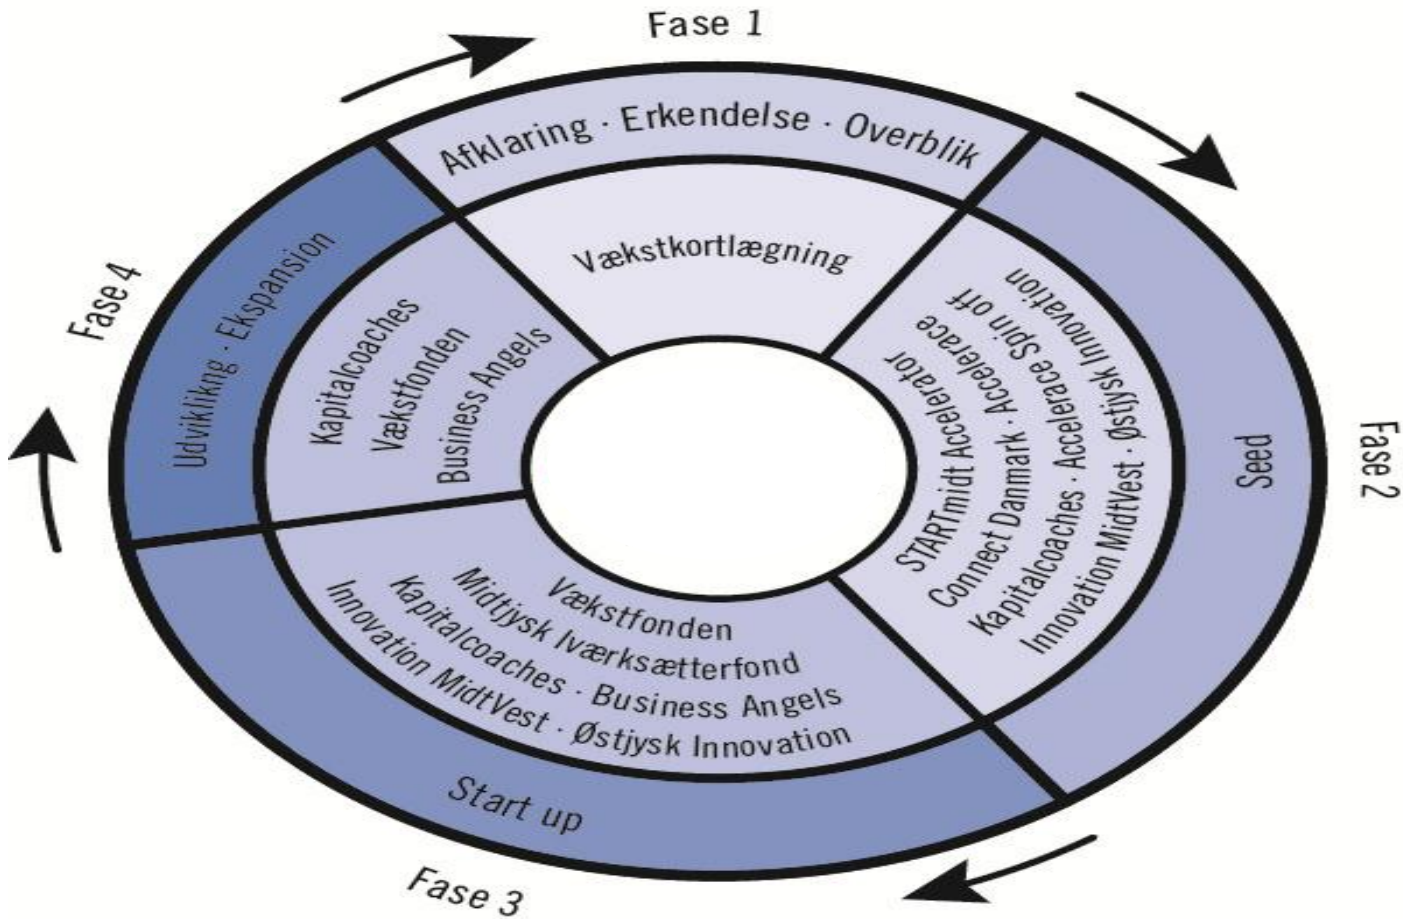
Fase 1

Afklaring · Erkendelse · Overblik

Vækstkortlægning

Fase 2

Seed

STARTmidt Accelerator
Connect Danmark · Accelerace Spin off
Kapitalcoaches · Acceleracе · Østjysk Innovation
Innovation MidtVest · Østjysk Innovation

Fase 3

Start up

Vækstfonden
Midtjysk Iværksætterfond
Kapitalcoaches · Business Angels
Innovation MidtVest · Østjysk Innovation

Fase 4

Udviklikng · Ekspansion

Kapitalcoaches
Vækstfonden
Business Angels